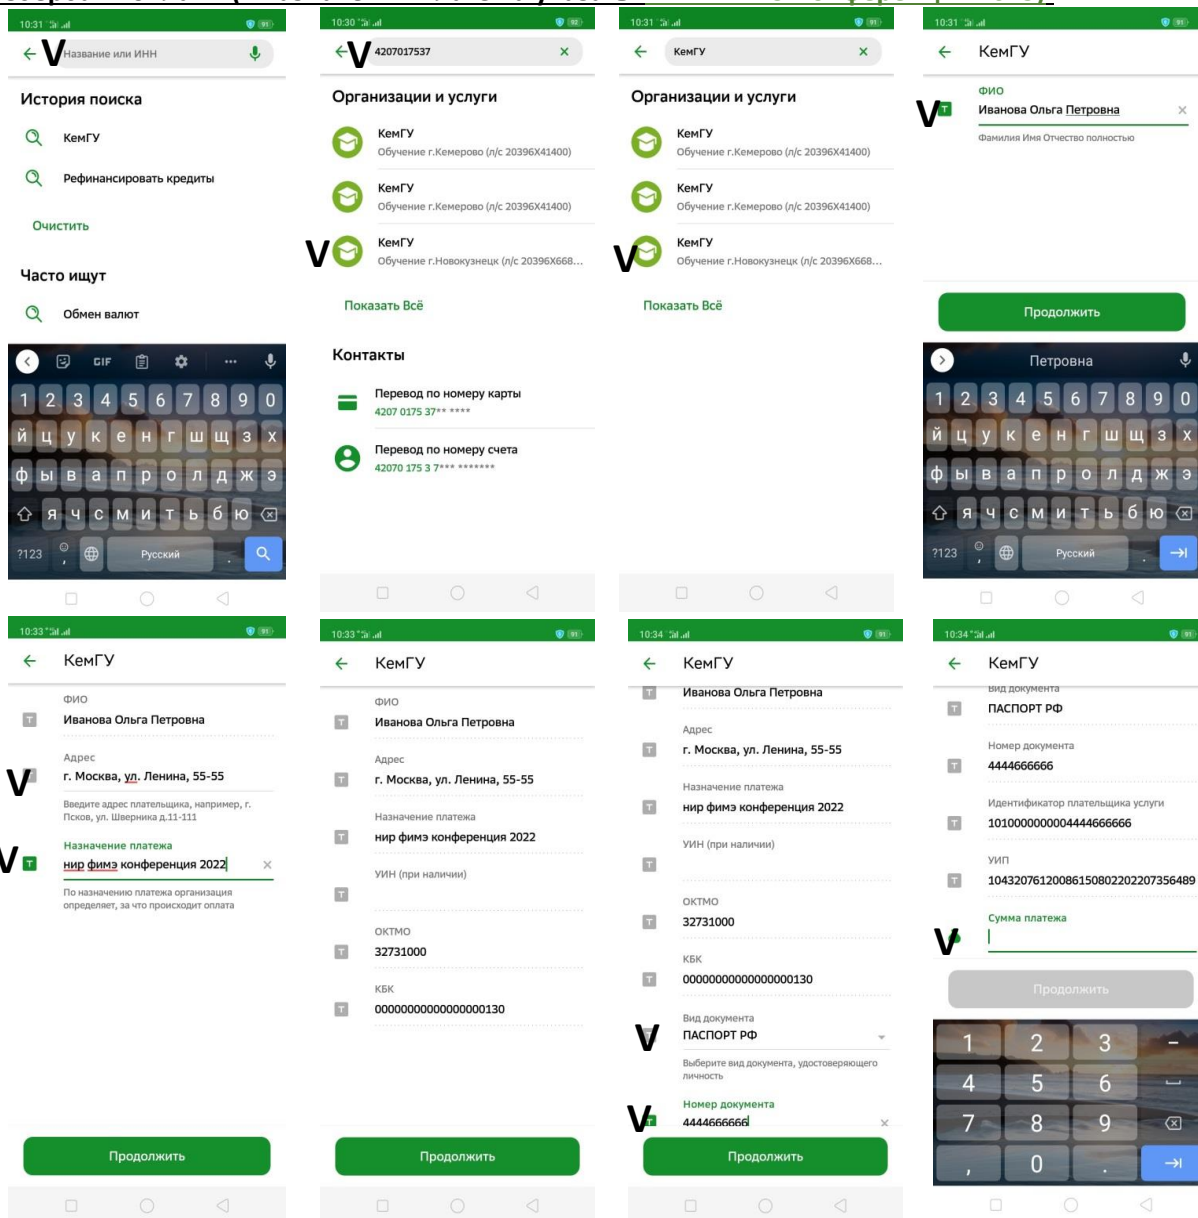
10:31
V Название или ИНН

История поиска

КемГУ

Рефинансировать кредиты

Очистить

Часто ищут

Обмен валют

GIF

1 2 3 4 5 6 7 8 9 0
й ц у к е н г ш щ з х
ф ы в а п р о л д ж э
я ч с м и т ь б ю
?123 Русский

10:30
V 4207017537

Организации и услуги

КемГУ
Обучение г.Кемерово (л/с 20396Х41400)

КемГУ
Обучение г.Кемерово (л/с 20396Х41400)

V КемГУ
Обучение г.Новокузнецк (л/с 20396Х668...

Показать Всё

Контакты

Перевод по номеру карты
4207 0175 37** ****

Перевод по номеру счета
42070 175 3 7*** *******

10:31
КемГУ

Организации и услуги

КемГУ
Обучение г.Кемерово (л/с 20396Х41400)

КемГУ
Обучение г.Кемерово (л/с 20396Х41400)

V КемГУ
Обучение г.Новокузнецк (л/с 20396Х668...

Показать Всё

10:31
КемГУ

ФИО
V Иванова Ольга Петровна
Фамилия Имя Отчество полностью

Продолжить

Петровна

1 2 3 4 5 6 7 8 9 0
й ц у к е н г ш щ з х
ф ы в а п р о л д ж э
я ч с м и т ь б ю
?123 Русский

10:33
КемГУ

ФИО
Иванова Ольга Петровна

Адрес
V г. Москва, ул. Ленина, 55-55
Введите адрес плательщика, например, г. Псков, ул. Шверника д.11-111

Назначение платежа
V нир фимэ конференция 2022
По назначению платежа организация определяет, за что происходит оплата

Продолжить

10:33
КемГУ

ФИО
Иванова Ольга Петровна

Адрес
г. Москва, ул. Ленина, 55-55

Назначение платежа
нир фимэ конференция 2022

УИН (при наличии)

ОКТМО
32731000

КБК
00000000000000000130

Продолжить

10:34
КемГУ

Иванова Ольга Петровна

Адрес
г. Москва, ул. Ленина, 55-55

Назначение платежа
нир фимэ конференция 2022

УИН (при наличии)

ОКТМО
32731000

КБК
00000000000000000130

Вид документа
V ПАСПОРТ РФ
Выберите вид документа, удостоверяющего личность

Номер документа
V 4444666666

Продолжить

10:34
КемГУ

Вид документа
ПАСПОРТ РФ

Номер документа
4444666666

Идентификатор плательщика услуги
1010000000004444666666

УИП
10432076120086150802202207356489

Сумма платежа
V

Продолжить

1 2 3
4 5 6
7 8 9
, 0 .